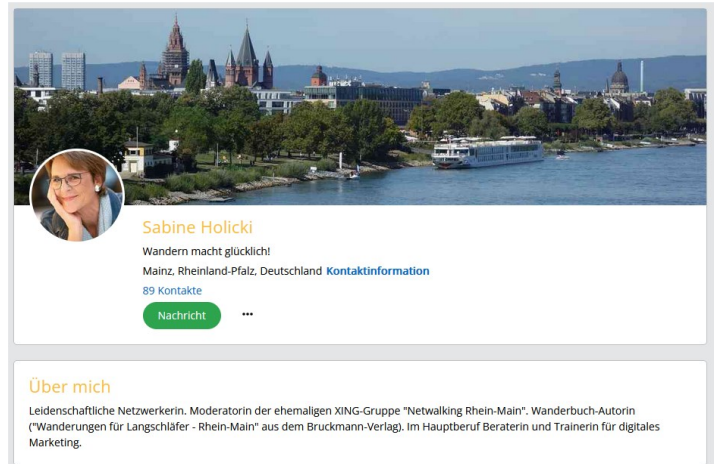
Sabine Holicki

Wandern macht glücklich!

Mainz, Rheinland-Pfalz, Deutschland Kontaktinformation

89 Kontakte

Nachricht •••

Über mich

Leidenschaftliche Netzwerkerin. Moderatorin der ehemaligen XING-Gruppe "Netwalking Rhein-Main". Wanderbuch-Autorin ("Wanderungen für Langschläfer - Rhein-Main" aus dem Bruckmann-Verlag). Im Hauptberuf Beraterin und Trainerin für digitales Marketing.